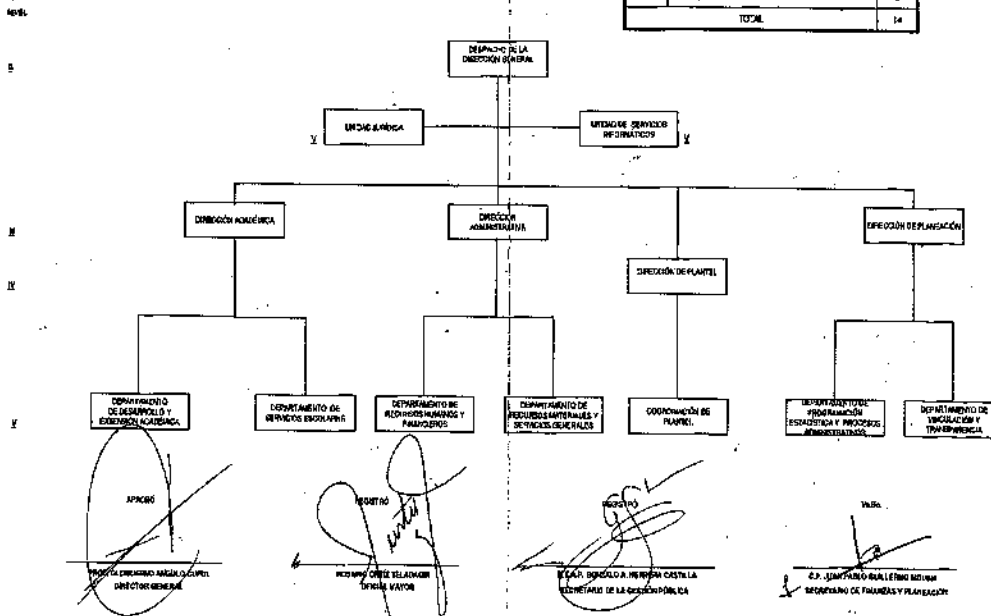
NIVEL

TOTAL | 14

II

DESPACHO DE LA DIRECCIÓN GENERAL

V UNIDAD JURÍDICA

UNIDAD DE SERVICIOS INFORMÁTICOS V

III

DIRECCIÓN ACADÉMICA

DIRECCIÓN ADMINISTRATIVA

DIRECCIÓN DE PLANEACIÓN

IV

DIRECCIÓN DE PLANTEL

V

DEPARTAMENTO DE DESARROLLO Y EXTENSIÓN ACADÉMICA

DEPARTAMENTO DE SERVICIOS ESCOLARES

DEPARTAMENTO DE RECURSOS HUMANOS Y FINANCIEROS

DEPARTAMENTO DE RECURSOS MATERIALES Y SERVICIOS GENERALES

COORDINACIÓN DE PLANTEL

DEPARTAMENTO DE PROGRAMACIÓN ESTADÍSTICA Y PROCESOS ADMINISTRATIVOS

DEPARTAMENTO DE VINCULACIÓN Y TRANSPARENCIA

APROBÓ

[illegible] ÁNGULO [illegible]
DIRECTOR GENERAL

REGISTRÓ

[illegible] ORTIZ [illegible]
OFICIAL MAYOR

REGISTRÓ

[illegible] GONZALO A. HERRERA CASTILLA
SECRETARIO DE LA GESTIÓN PÚBLICA

Vo.Bo.

C.P. JUAN PABLO GUILLERMO MOLINA
SECRETARIO DE FINANZAS Y PLANEACIÓN